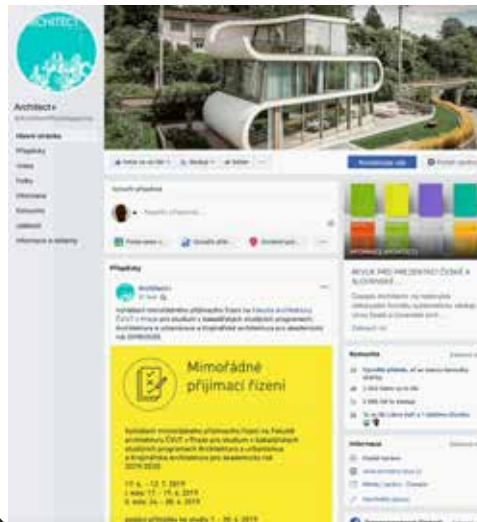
ARCHITECT+

Architect+

Hlavní stránka
Příspěvky
Videa
Fotky
Informace
Komunita
Události
Informace a reklamy

Vytvořit příspěvek

Příspěvky

Architect+

Mimořádné přijímací řízení

Vyhlášení mimořádného přijímacího řízení na Fakultě architektury ČVUT v Praze pro studium v bakalářských studijních programech Architektura a urbanismus a Krajinářská architektura pro akademický rok 2019/2020.

REVUE PRO PREZENTACI ČESKÉ A SLOVENSKÉ

Komunita

Informace